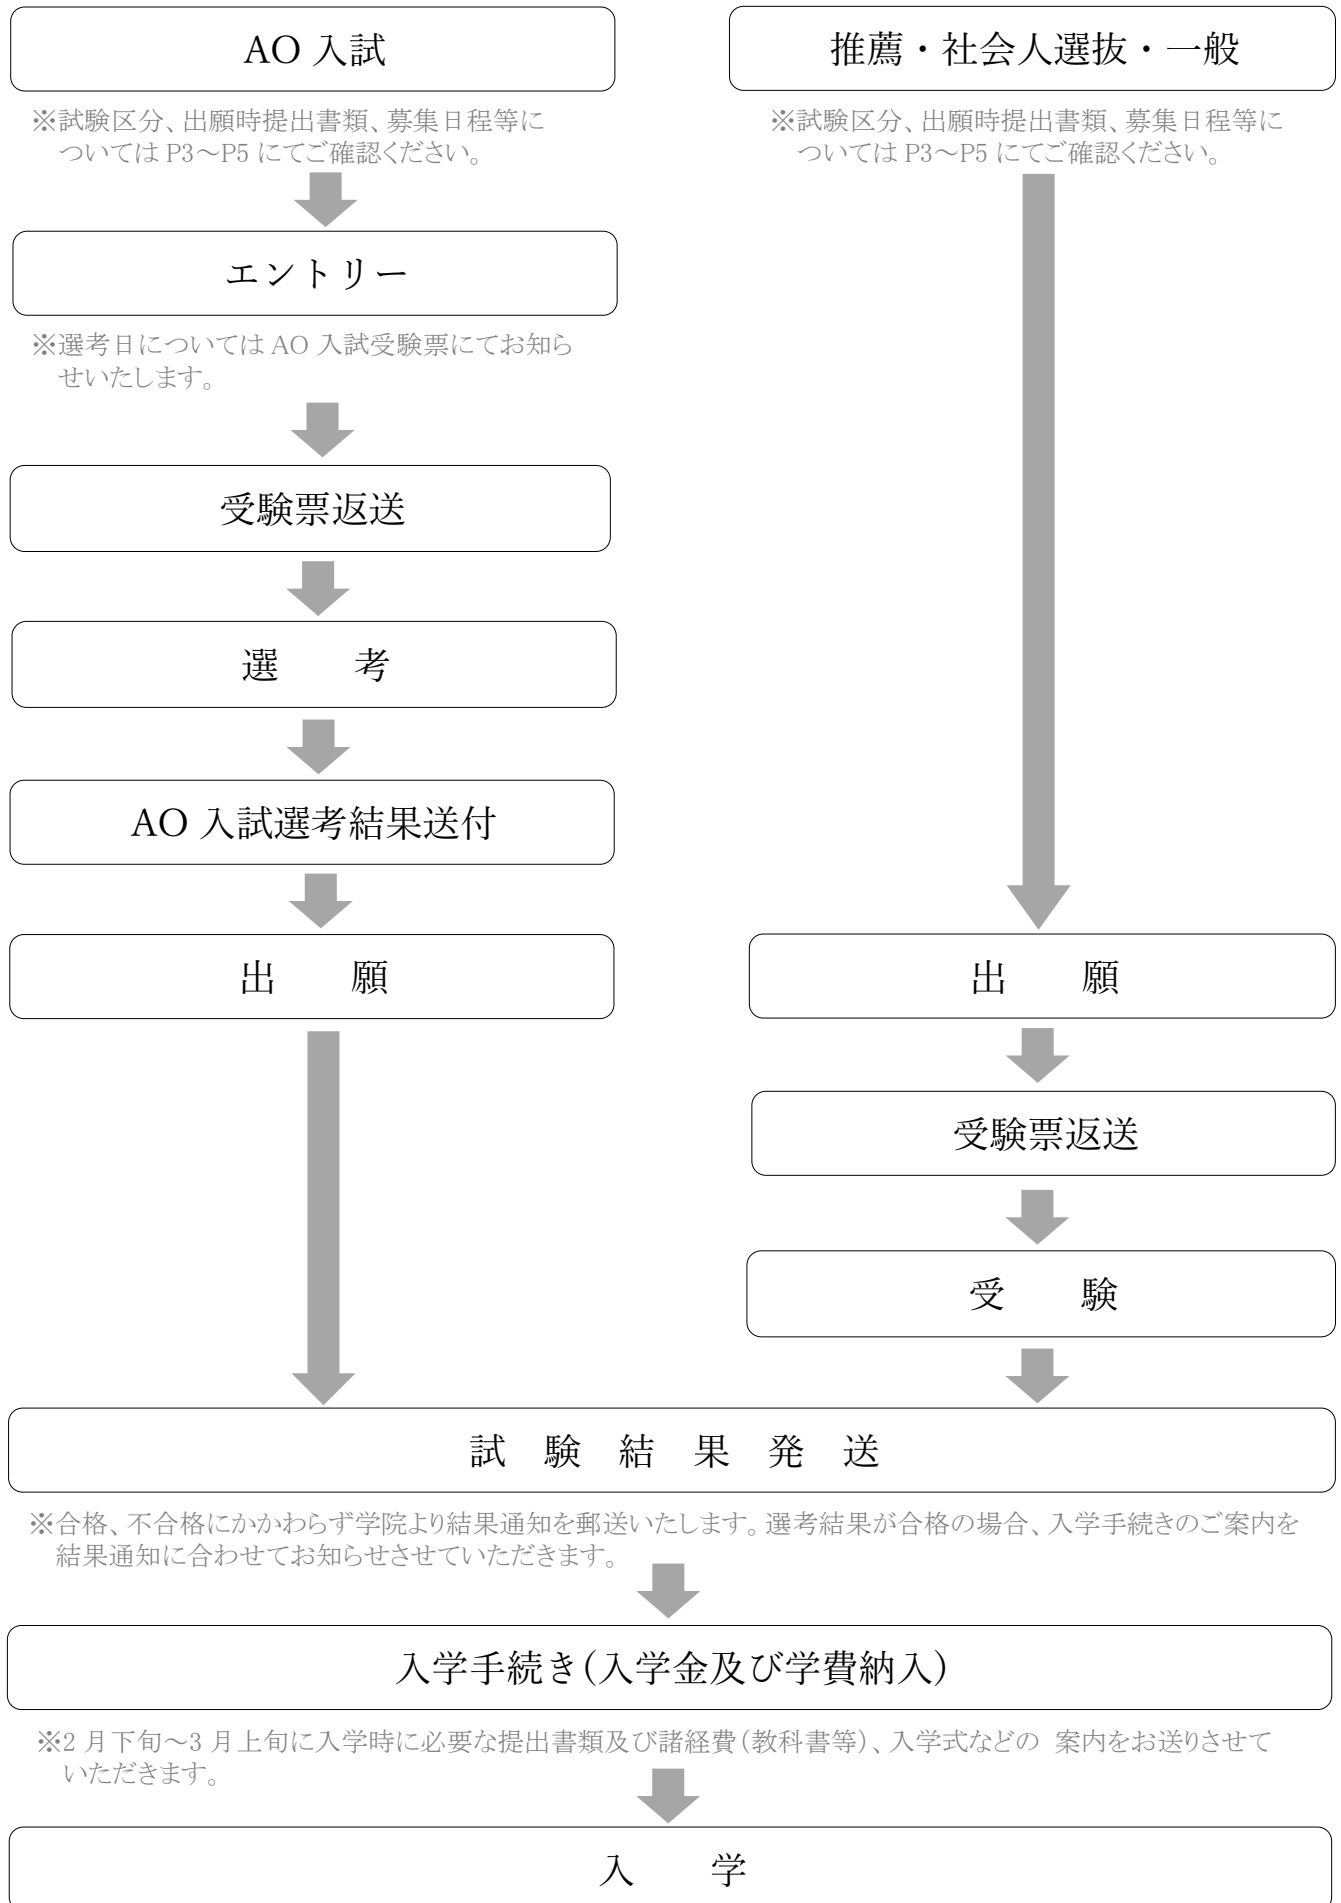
AO 入試

※試験区分、出願時提出書類、募集日程等については P3〜P5 にてご確認ください。

エントリー

※選考日については AO 入試受験票にてお知らせいたします。

受験票返送

選　考

AO 入試選考結果送付

出　願

推薦・社会人選抜・一般

※試験区分、出願時提出書類、募集日程等については P3〜P5 にてご確認ください。

出　願

受験票返送

受　験

試 験 結 果 発 送

※合格、不合格にかかわらず学院より結果通知を郵送いたします。選考結果が合格の場合、入学手続きのご案内を結果通知に合わせてお知らせさせていただきます。

入学手続き(入学金及び学費納入)

※2 月下旬〜3 月上旬に入学時に必要な提出書類及び諸経費(教科書等)、入学式などの 案内をお送りさせていただきます。

入　学